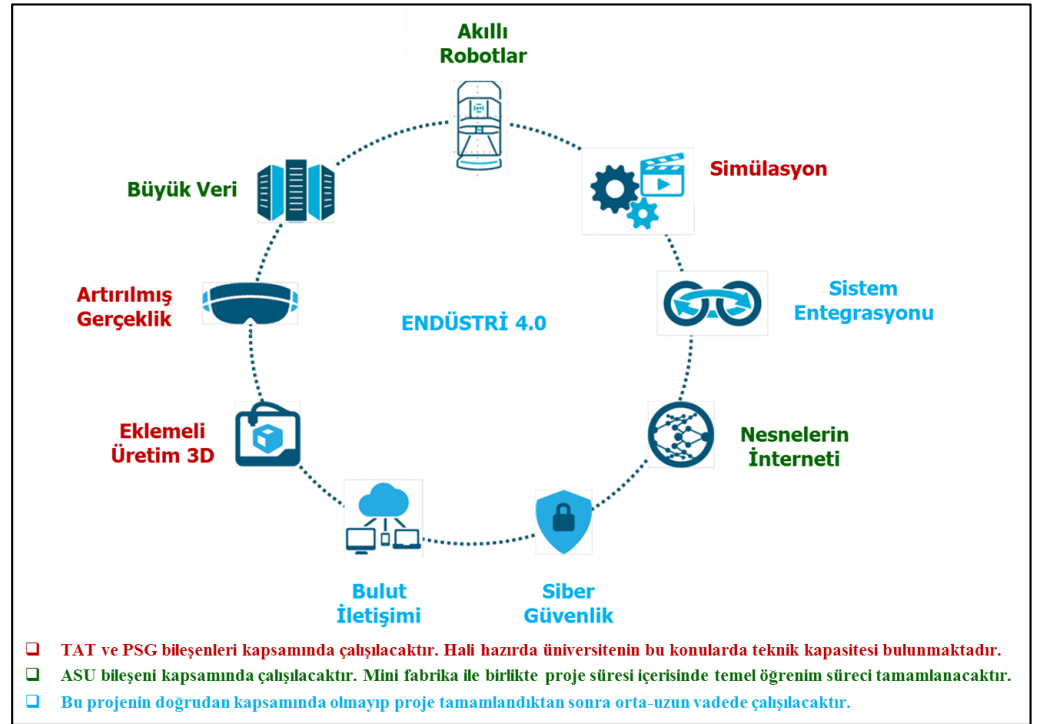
Akıllı Robotlar

Simülasyon

Sistem Entegrasyonu

Nesnelerin İnterneti

Siber Güvenlik

Bulut İletişimi

Eklemeli Üretim 3D

Artırılmış Gerçeklik

Büyük Veri

ENDÜSTRİ 4.0

❑ TAT ve PSG bileşenleri kapsamında çalışılacaktır. Hali hazırda üniversitenin bu konularda teknik kapasitesi bulunmaktadır.

❑ ASU bileşeni kapsamında çalışılacaktır. Mini fabrika ile birlikte proje süresi içerisinde temel öğrenim süreci tamamlanacaktır.

❑ Bu projenin doğrudan kapsamında olmayıp proje tamamlandıktan sonra orta-uzun vadede çalışılacaktır.